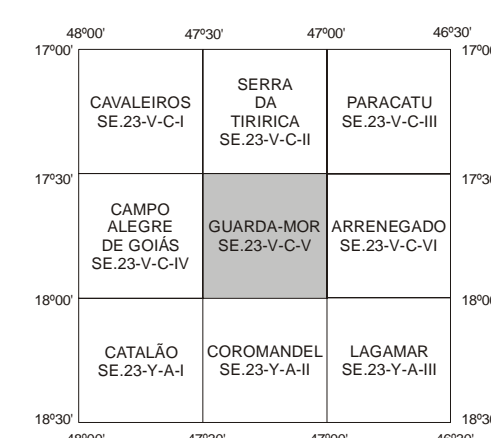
48º00' 47º30' 47º00' 46º30'

17º00' 17º00'

| CAVALEIROS SE.23-V-C-I | SERRA DA TIRIRICA SE.23-V-C-II | PARACATU SE.23-V-C-III |
|---|---|---|
| CAMPO ALEGRE DE GOIÁS SE.23-V-C-IV | GUARDA-MOR SE.23-V-C-V | ARRENEGADO SE.23-V-C-VI |
| CATALÃO SE.23-Y-A-I | COROMANDEL SE.23-Y-A-II | LAGAMAR SE.23-Y-A-III |

17º30' 17º30'

18º00' 18º00'

18º30' 18º30'

48º00' 47º30' 47º00' 46º30'